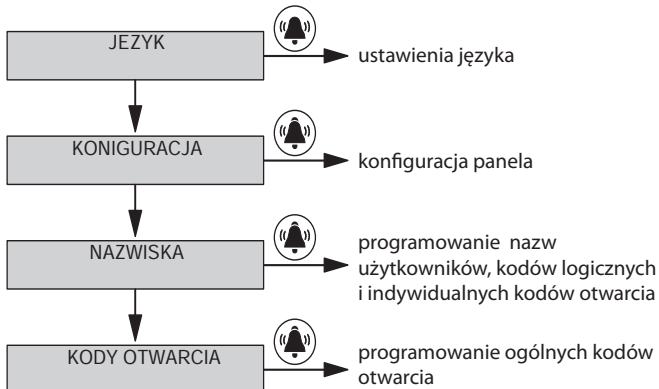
JEZYK

ustawienia języka

KONIGURACJA

konfiguracja panela

NAZWISKA

programowanie nazw użytkowników, kodów logicznych i indywidualnych kodów otwarcia

KODY OTWARCIA

programowanie ogólnych kodów otwarcia